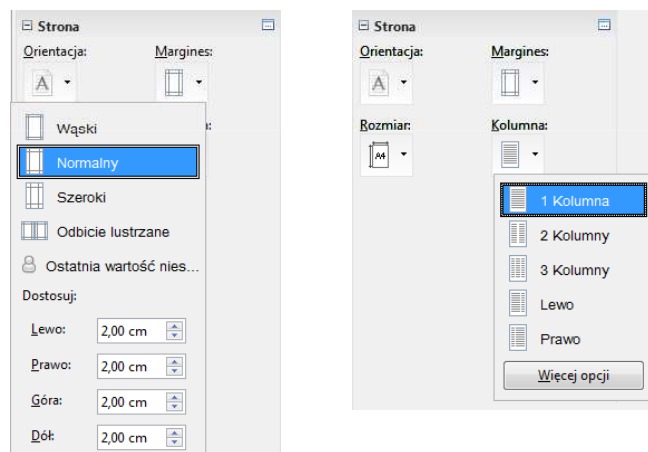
Strona
Orientacja:
Margines:
Wąski
Normalny
Szeroki
Odbicie lustrzane
Ostatnia wartość nies...
Dostosuj:
Lewo: 2,00 cm
Prawo: 2,00 cm
Góra: 2,00 cm
Dół: 2,00 cm

Strona
Orientacja:
Margines:
Rozmiar:
Kolumna:
A4
1 Kolumna
2 Kolumny
3 Kolumny
Lewo
Prawo
Więcej opcji